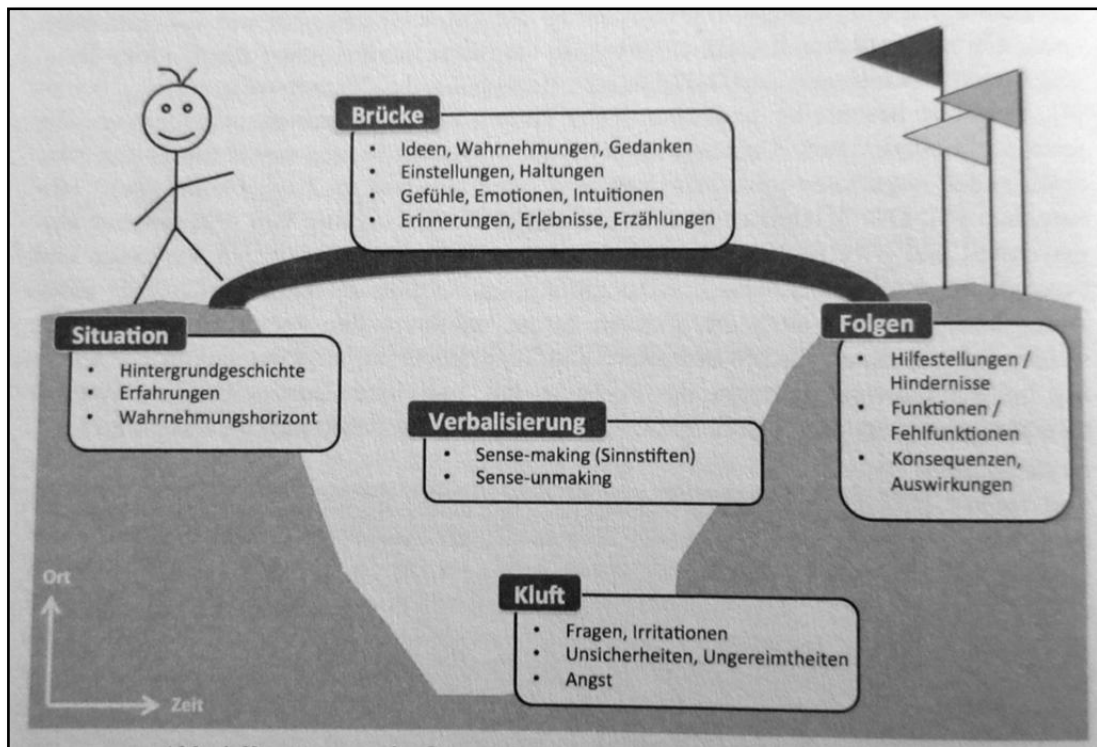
Brücke
- Ideen, Wahrnehmungen, Gedanken
- Einstellungen, Haltungen
- Gefühle, Emotionen, Intuitionen
- Erinnerungen, Erlebnisse, Erzählungen

Situation
- Hintergrundgeschichte
- Erfahrungen
- Wahrnehmungshorizont

Folgen
- Hilfestellungen / Hindernisse
- Funktionen / Fehlfunktionen
- Konsequenzen, Auswirkungen

Verbalisierung
- Sense-making (Sinnstiften)
- Sense-unmaking

Kluft
- Fragen, Irritationen
- Unsicherheiten, Ungereimtheiten
- Angst

Ort

Zeit